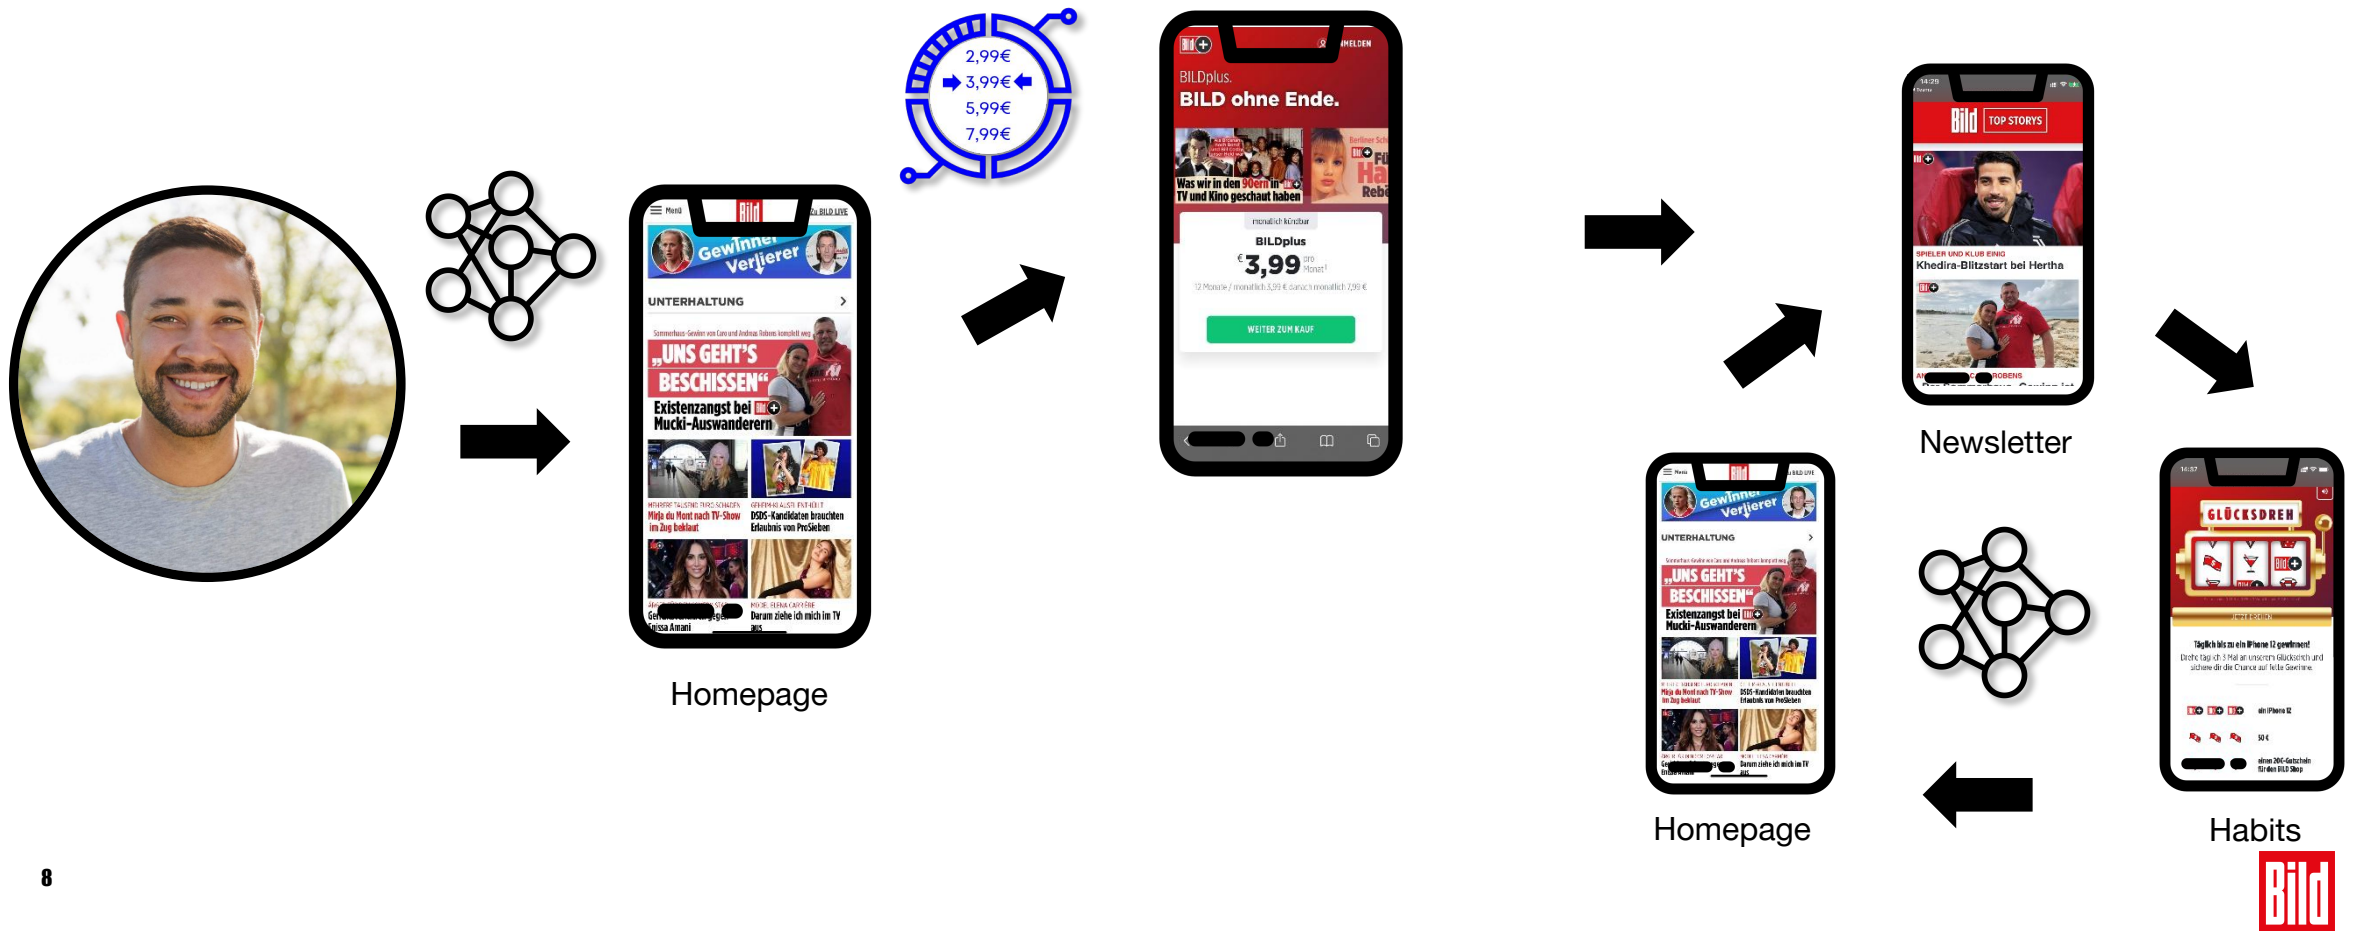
2,99€
3,99€
5,99€
7,99€

Menü
Bild
BILD LIVE
Gewinner
Verlierer
UNTERHALTUNG
„UNS GEHT'S BESCHISSEN"
Existenzangst bei Mucki-Auswanderern
Mirja du Mont nach TV-Show im Zug beklaut
DSDS-Kandidaten brauchten Erlaubnis von ProSieben
Darum ziehe ich mich im TV aus

Homepage

ANMELDEN
BILDplus.
BILD ohne Ende.
Was wir in den 90ern im TV und Kino geschaut haben
monatlich kündbar
BILDplus
€3,99 pro Monat
WEITER ZUM KAUF

Bild
TOP STORYS
SPIELER UND KLUB EINIG
Khedira-Blitzstart bei Hertha

Newsletter

Menü
Bild
BILD LIVE
Gewinner
Verlierer
UNTERHALTUNG
„UNS GEHT'S BESCHISSEN"
Existenzangst bei Mucki-Auswanderern
Mirja du Mont nach TV-Show im Zug beklaut
DSDS-Kandidaten brauchten Erlaubnis von ProSieben
Darum ziehe ich mich im TV aus

Homepage

GLÜCKSDREH
Täglich bis zu ein iPhone 12 gewinnen!
ein iPhone 12
50 €
einen 20€-Gutschein für den BILD Shop

Habits

8

Bild